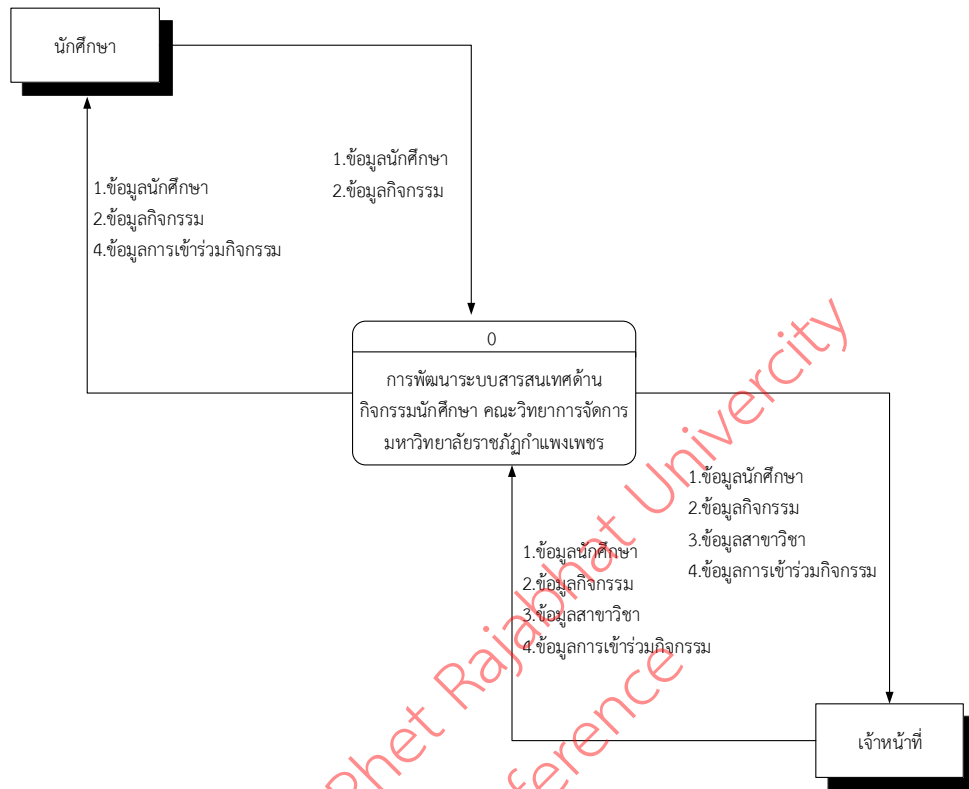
นักศึกษา

1.ข้อมูลนักศึกษา
2.ข้อมูลกิจกรรม

1.ข้อมูลนักศึกษา
2.ข้อมูลกิจกรรม
4.ข้อมูลการเข้าร่วมกิจกรรม

0

การพัฒนาระบบสารสนเทศด้านกิจกรรมนักศึกษา คณะวิทยาการจัดการ มหาวิทยาลัยราชภัฏกำแพงเพชร

1.ข้อมูลนักศึกษา
2.ข้อมูลกิจกรรม
3.ข้อมูลสาขาวิชา
4.ข้อมูลการเข้าร่วมกิจกรรม

1.ข้อมูลนักศึกษา
2.ข้อมูลกิจกรรม
3.ข้อมูลสาขาวิชา
4.ข้อมูลการเข้าร่วมกิจกรรม

เจ้าหน้าที่

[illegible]phet Rajabhat University
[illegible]ference